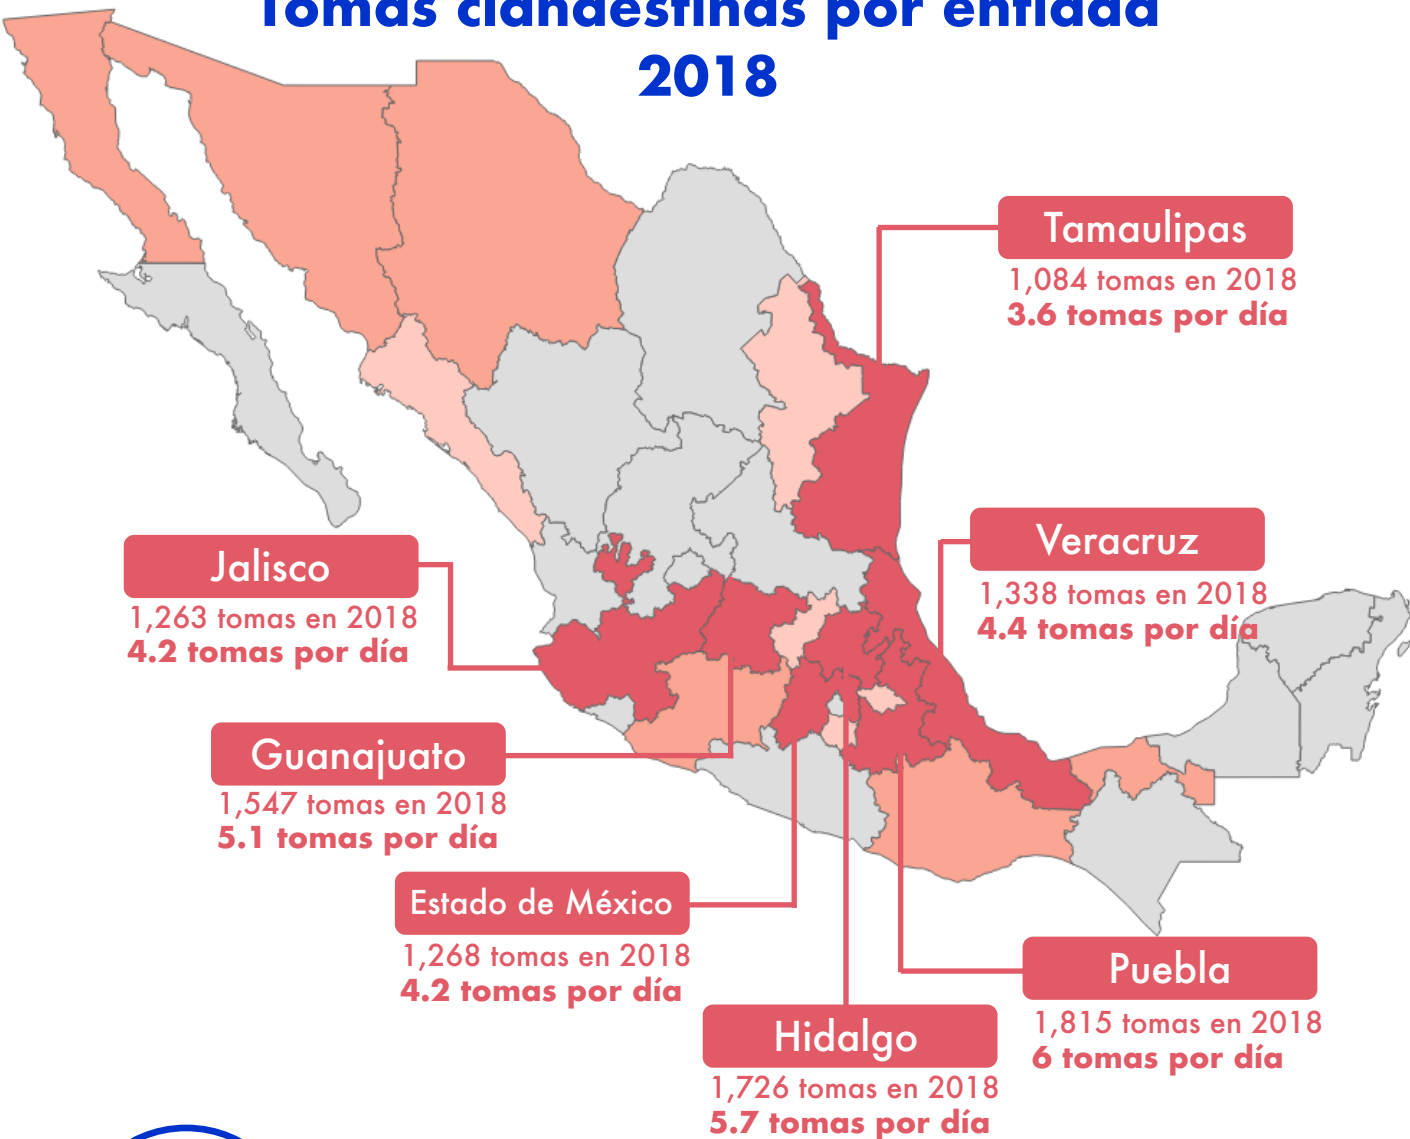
Tomas clandestinas por entidad
2018

Tamaulipas
1,084 tomas en 2018
3.6 tomas por día

Jalisco
1,263 tomas en 2018
4.2 tomas por día

Veracruz
1,338 tomas en 2018
4.4 tomas por día

Guanajuato
1,547 tomas en 2018
5.1 tomas por día

Estado de México
1,268 tomas en 2018
4.2 tomas por día

Puebla
1,815 tomas en 2018
6 tomas por día

Hidalgo
1,726 tomas en 2018
5.7 tomas por día